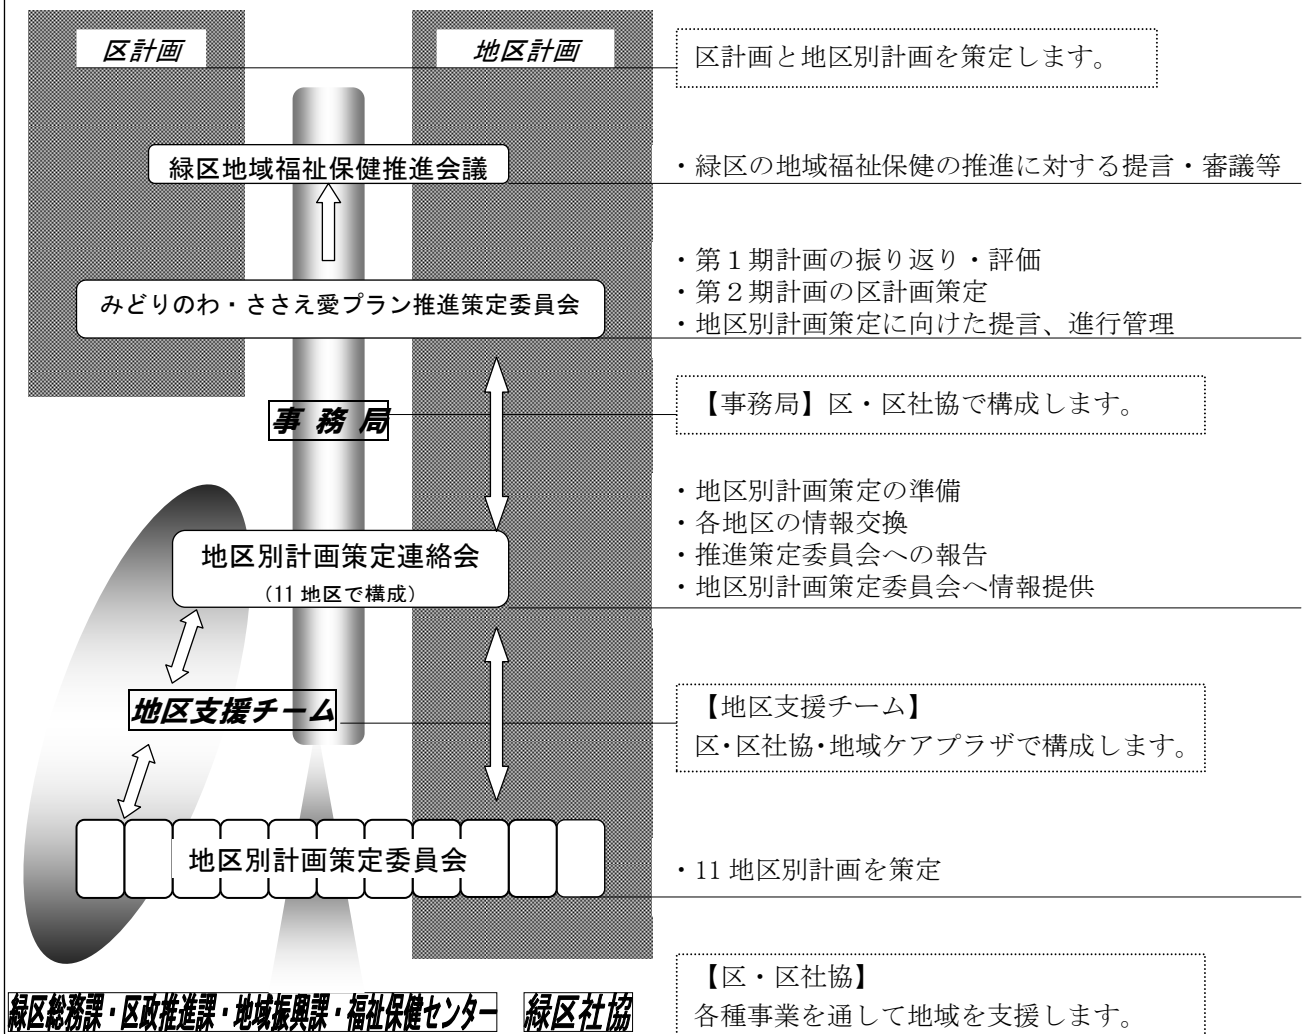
区計画

地区計画

区計画と地区別計画を策定します。

緑区地域福祉保健推進会議

・緑区の地域福祉保健の推進に対する提言・審議等

みどりのわ・ささえ愛プラン推進策定委員会

・第１期計画の振り返り・評価
・第２期計画の区計画策定
・地区別計画策定に向けた提言、進行管理

事 務 局

【事務局】区・区社協で構成します。

地区別計画策定連絡会
（11 地区で構成）

・地区別計画策定の準備
・各地区の情報交換
・推進策定委員会への報告
・地区別計画策定委員会へ情報提供

地区支援チーム

【地区支援チーム】
区･区社協･地域ケアプラザで構成します。

地区別計画策定委員会

・11 地区別計画を策定

緑区総務課・区政推進課・地域振興課・福祉保健センター　緑区社協

【区・区社協】
各種事業を通して地域を支援します。